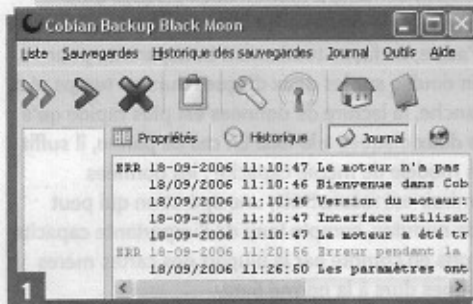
Cobian Backup Black Moon

Liste Sauvegardes Historique des sauvegardes Journal Outils Aide

Propriétés Historique Journal

ERR 18-09-2006 11:10:47 Le moteur n'a pas
18/09/2006 11:10:46 Bienvenue dans Cob
18/09/2006 11:10:46 Version du moteur:
18-09-2006 11:10:47 Interface utilisat
18-09-2006 11:10:47 Le moteur a été tr
ERR 18-09-2006 11:20:56 Erreur pendant la
18/09/2006 11:26:50 Les paramètres ont

1